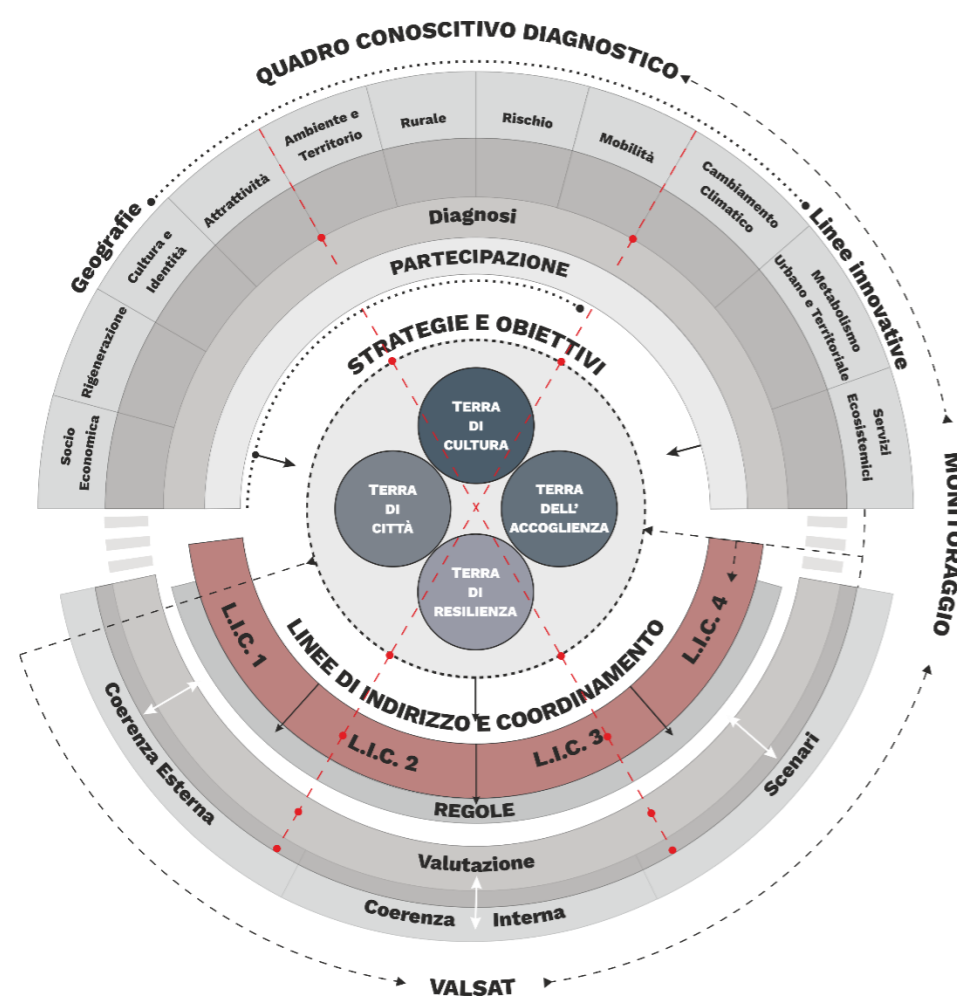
QUADRO CONOSCITIVO DIAGNOSTICO

Geografie

Socio Economica

Rigenerazione

Cultura e Identità

Attrattività

Ambiente e Territorio

Rurale

Rischio

Mobilità

Cambiamento Climatico

Linee innovative

Metabolismo Urbano e Territoriale

Servizi Ecosistemici

Diagnosi

PARTECIPAZIONE

STRATEGIE E OBIETTIVI

TERRA DI CULTURA

TERRA DI CITTÀ

TERRA DELL' ACCOGLIENZA

TERRA DI RESILIENZA

MONITORAGGIO

L.I.C. 1

L.I.C. 2

L.I.C. 3

L.I.C. 4

LINEE DI INDIRIZZO E COORDINAMENTO

REGOLE

Coerenza Esterna

Scenari

Valutazione

Coerenza Interna

VALSAT